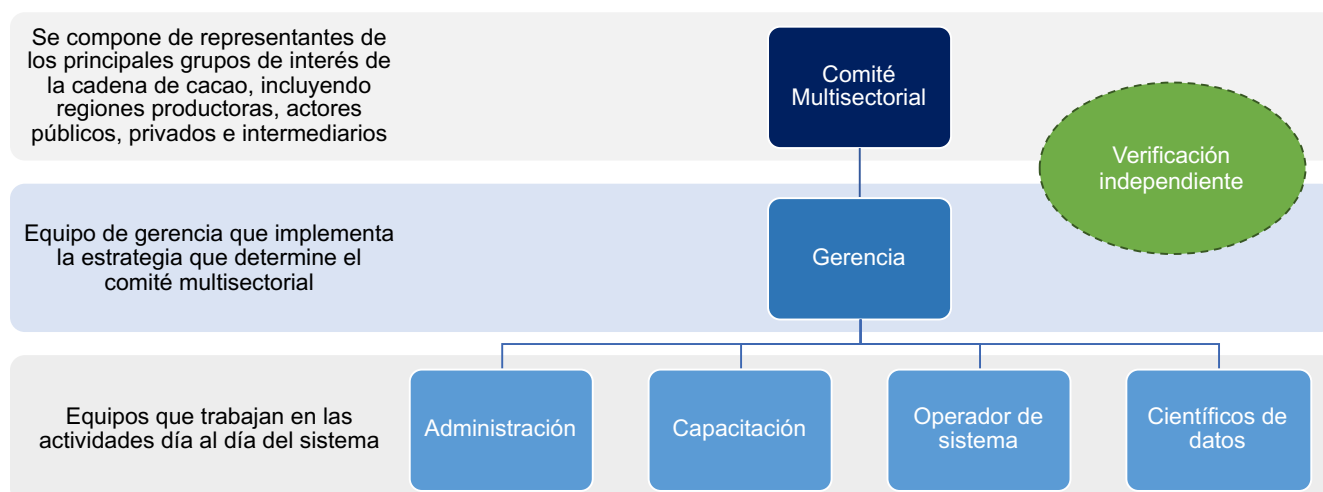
Se compone de representantes de los principales grupos de interés de la cadena de cacao, incluyendo regiones productoras, actores públicos, privados e intermediarios

Comité Multisectorial

Verificación independiente

Equipo de gerencia que implementa la estrategia que determine el comité multisectorial

Gerencia

Equipos que trabajan en las actividades día al día del sistema

Administración

Capacitación

Operador de sistema

Científicos de datos